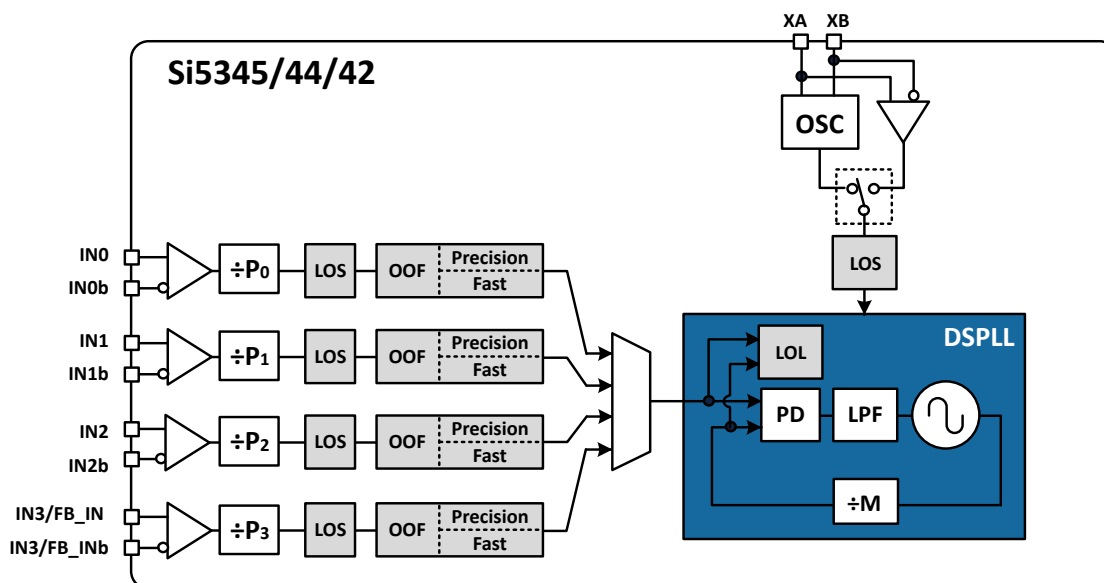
XA XB

Si5345/44/42

OSC

LOS

DSPLL

IN0
IN0b
$\div P_0$
LOS
OOF
Precision
Fast

IN1
IN1b
$\div P_1$
LOS
OOF
Precision
Fast

IN2
IN2b
$\div P_2$
LOS
OOF
Precision
Fast

IN3/FB_IN
IN3/FB_INb
$\div P_3$
LOS
OOF
Precision
Fast

LOL
PD
LPF
$\div M$